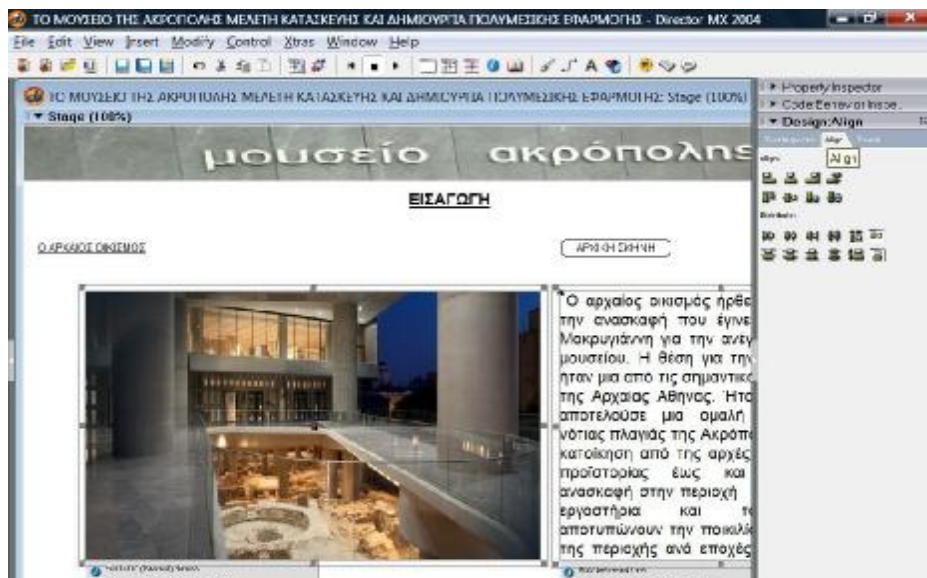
ΤΟ ΜΟΥΣΕΙΟ ΤΗΣ ΑΚΡΟΠΟΛΗΣ ΜΕΛΕΤΗ ΚΑΤΑΣΚΕΥΗΣ ΚΑΙ ΔΗΜΙΟΥΡΓΙΑ ΠΟΛΥΜΕΣΙΚΗΣ ΕΦΑΡΜΟΓΗΣ - Director MX 2004

File Edit View Insert Modify Control Xtras Window Help

ΤΟ ΜΟΥΣΕΙΟ ΤΗΣ ΑΚΡΟΠΟΛΗΣ ΜΕΛΕΤΗ ΚΑΤΑΣΚΕΥΗΣ ΚΑΙ ΔΗΜΙΟΥΡΓΙΑ ΠΟΛΥΜΕΣΙΚΗΣ ΕΦΑΡΜΟΓΗΣ: Stage (100%)

▼ Stage (100%)

μουσείο ακρόπολης

ΕΙΣΑΓΩΓΗ

Ο ΑΡΧΑΙΟΣ ΟΙΚΙΣΜΟΣ

ΑΡΧΙΚΗ ΣΚΗΝΗ

Ο αρχαίος οικισμός ήρθε την ανασκαφή που έγινε Μακρυγιάννη για την ανέγ μουσείου. Η θέση για την ήταν μια από τις σημαντικ της Αρχαίας Αθήνας. Ήτα αποτελούσε μια ομαλή νότιας πλαγιάς της Ακρόπ κατοίκηση από της αρχές προϊστορίας έως και ανασκαφή στην περιοχή εργαστήρια και τ αποτυπώνουν την ποικιλ της περιοχής ανά εποχές

▸ Property Inspector
▸ Code Ιεrev or Insse.
▼ Design: Align
Align
Distribute
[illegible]